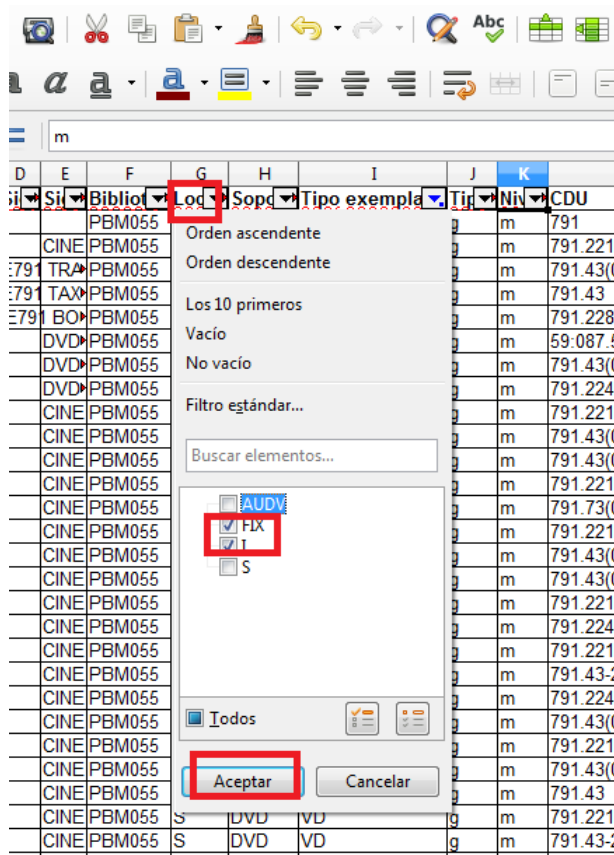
m

| D | E | F | G | H | I | J | K | |
|---|---|---|---|---|---|---|---|---|
| Si | Si | Biblio | Loc | Sopo | Tipo exempla | Tip | Niv | CDU |
| | | PBM055 | | | | g | m | 791 |
| | CINE | PBM055 | | | | g | m | 791.221 |
| E791 | TRA | PBM055 | | | | g | m | 791.43( |
| E791 | TAX | PBM055 | | | | g | m | 791.43 |
| E791 | BO | PBM055 | | | | g | m | 791.228 |
| | DVD | PBM055 | | | | g | m | 59:087.5 |
| | DVD | PBM055 | | | | g | m | 791.43( |
| | DVD | PBM055 | | | | g | m | 791.224 |
| | CINE | PBM055 | | | | g | m | 791.221 |
| | CINE | PBM055 | | | | g | m | 791.43( |
| | CINE | PBM055 | | | | g | m | 791.43( |
| | CINE | PBM055 | | | | g | m | 791.221 |
| | CINE | PBM055 | | | | g | m | 791.73( |
| | CINE | PBM055 | | | | g | m | 791.221 |
| | CINE | PBM055 | | | | g | m | 791.43( |
| | CINE | PBM055 | | | | g | m | 791.43( |
| | CINE | PBM055 | | | | g | m | 791.221 |
| | CINE | PBM055 | | | | g | m | 791.224 |
| | CINE | PBM055 | | | | g | m | 791.221 |
| | CINE | PBM055 | | | | g | m | 791.43-2 |
| | CINE | PBM055 | | | | g | m | 791.224 |
| | CINE | PBM055 | | | | g | m | 791.43( |
| | CINE | PBM055 | | | | g | m | 791.221 |
| | CINE | PBM055 | | | | g | m | 791.43( |
| | CINE | PBM055 | | | | g | m | 791.43 |
| | CINE | PBM055 | S | DVD | VD | g | m | 791.221 |
| | CINE | PBM055 | S | DVD | VD | g | m | 791.43-2 |

Orden ascendente
Orden descendente
Los 10 primeros
Vacío
No vacío
Filtro estándar...
Buscar elementos...
AUDV
FIX
I
S
Todos
Aceptar
Cancelar